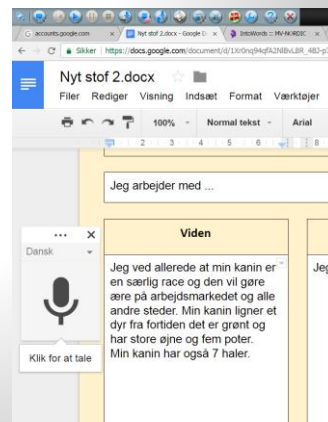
accounts.google.com
Nyt stof 2.docx - Google D
IntoWords :: MV-NORDIC
Sikker | https://docs.google.com/document/d/1Xt0nq9HqfA2NBvLBR_4BJ-p

Nyt stof 2.docx

Filer Rediger Visning Indsæt Format Værktøjer

100% Normal tekst Arial

1 2 3 4 5 6 8

Jeg arbejder med ...

Dansk

Klik for at tale

Viden

Jeg ved allerede at min kanin er en særlig race og den vil gøre ære på arbejdsmarkedet og alle andre steder. Min kanin ligner et dyr fra fortiden det er grønt og har store øjne og fem poter. Min kanin har også 7 haler.

Jeg